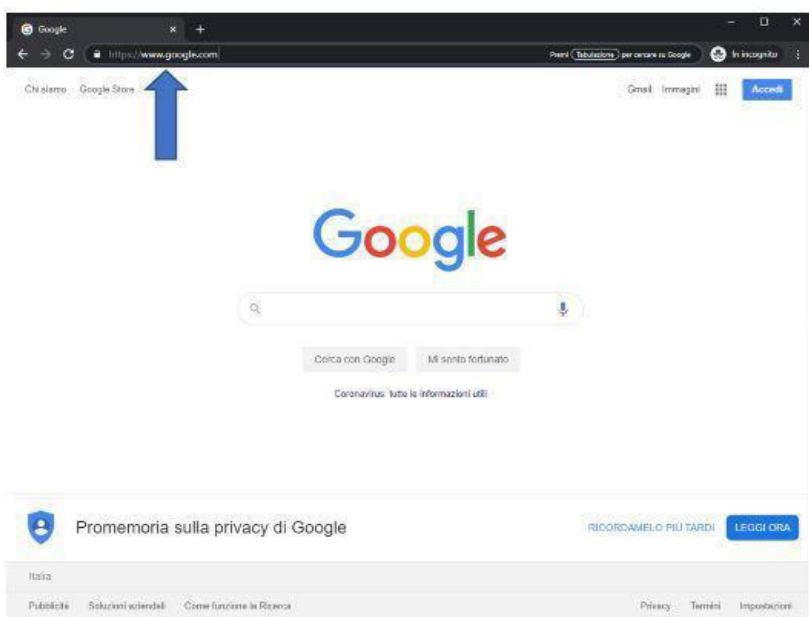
Google ×
https://www.google.com
Premi Tabulazione per cercare su Google
In incognito

Chi siamo Google Store
Gmail Immagini Accedi

Google

Cerca con Google Mi sento fortunato

Coronavirus: tutte le informazioni utili

Promemoria sulla privacy di Google
RICORDAMELO PIÙ TARDI LEGGI ORA

Italia

Pubblicità Soluzioni aziendali Come funziona la Ricerca
Privacy Termini Impostazioni